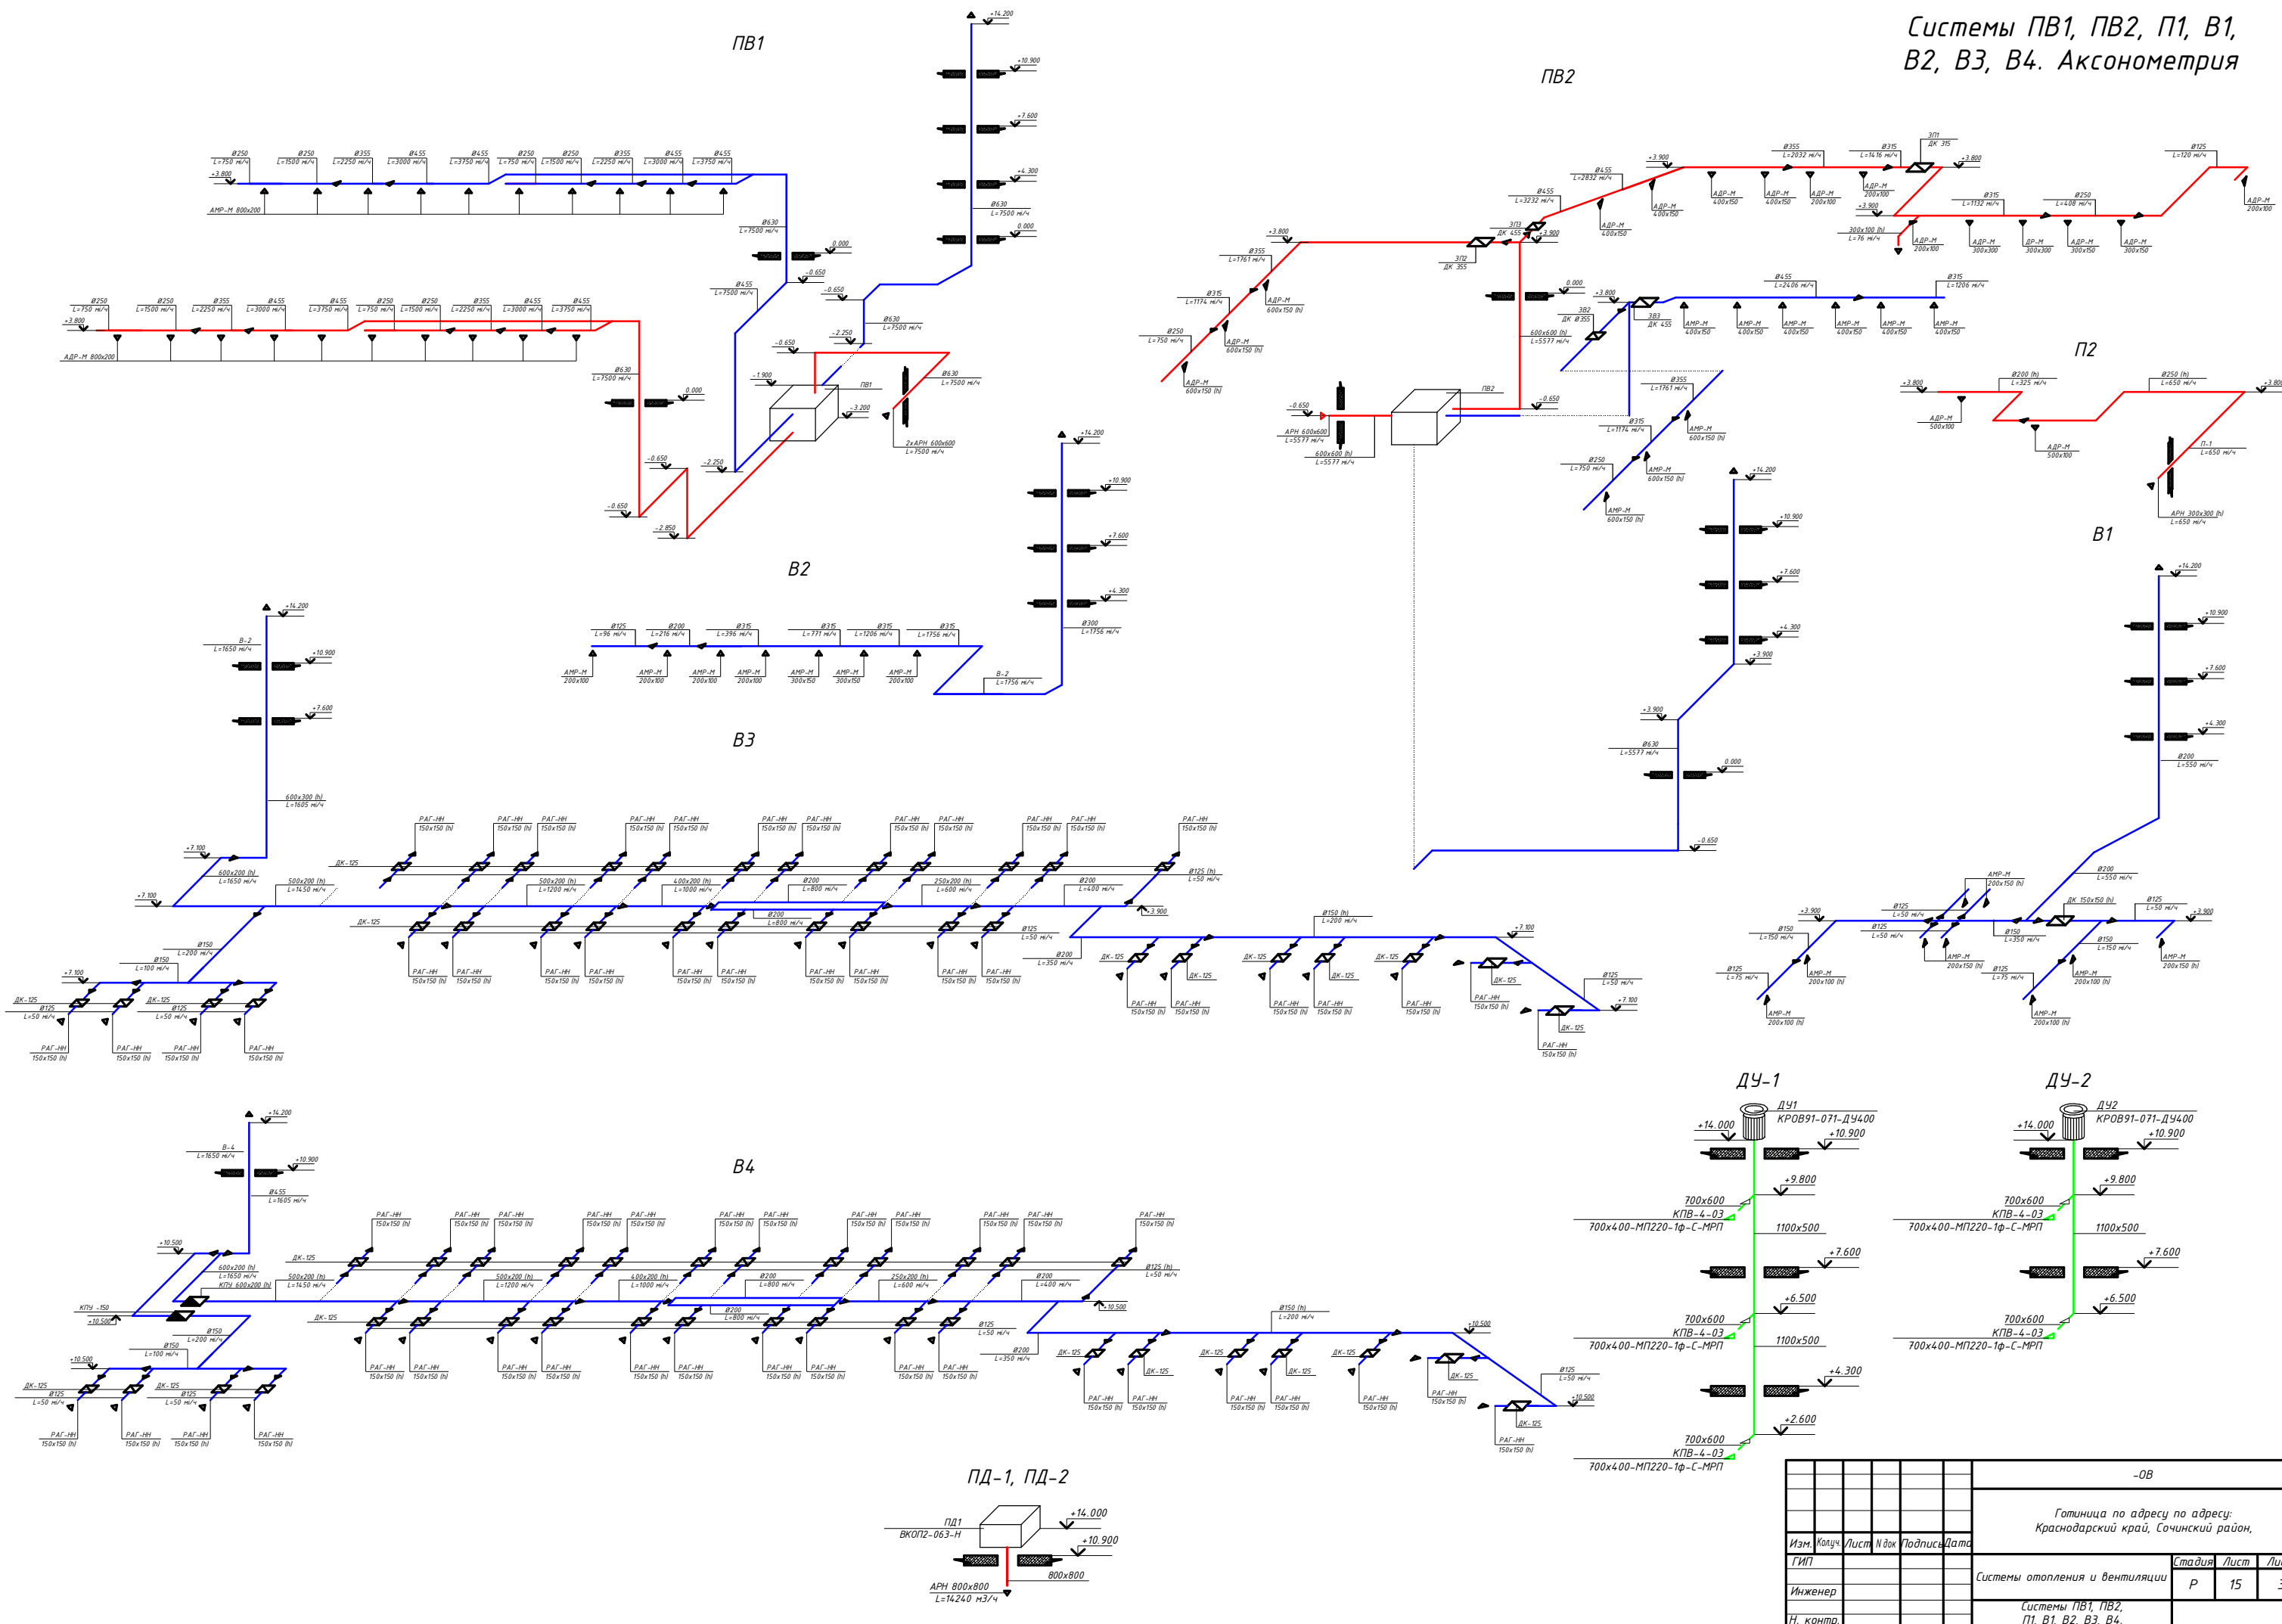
Системы ПВ1, ПВ2, П1, В1, В2, В3, В4. Аксонометрия

ПВ1

ПВ2

П2

В1

В2

В3

В4

ДУ-1

ДУ-2

ПД-1, ПД-2

+14.200
+10.900
+7.600
+4.300
0.000
-0.650
-2.250
-2.850
-1.900
-3.200
+3.800
+3.900

АМР-М 800х200
АДР-М 800х200
ПВ1
ПВ2
2хАРН 600х600
L=7500 м³/ч
АРН 600х600
L=5577 м³/ч
600х600 (h)
L=5577 м³/ч
АРН 300х300 (h)
L=650 м³/ч
П-1
L=650 м³/ч

РАГ-НН 150х150 (h)
ДК-125

ДУ1
КРОВ91-071-ДУ400
+14.000
+10.900
+9.800
+7.600
+6.500
+4.300
+2.600
700х600
КПВ-4-03
700х400-МП220-1ф-С-МРП
1100х500

ДУ2
КРОВ91-071-ДУ400

ПД1
ВКОП2-063-Н
+14.000
+10.900
800х800
АРН 800х800
L=14240 м3/ч

-ОВ
Гостиница по адресу по адресу: Краснодарский край, Сочинский район,
Изм. | Кол.уч. | Лист | N док | Подпись | Дата
ГИП
Инженер
Н. контр.
Системы отопления и вентиляции
Стадия | Лист | Ли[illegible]
Р | 15 | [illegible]
Системы ПВ1, ПВ2, П1, В1, В2, В3, В4.